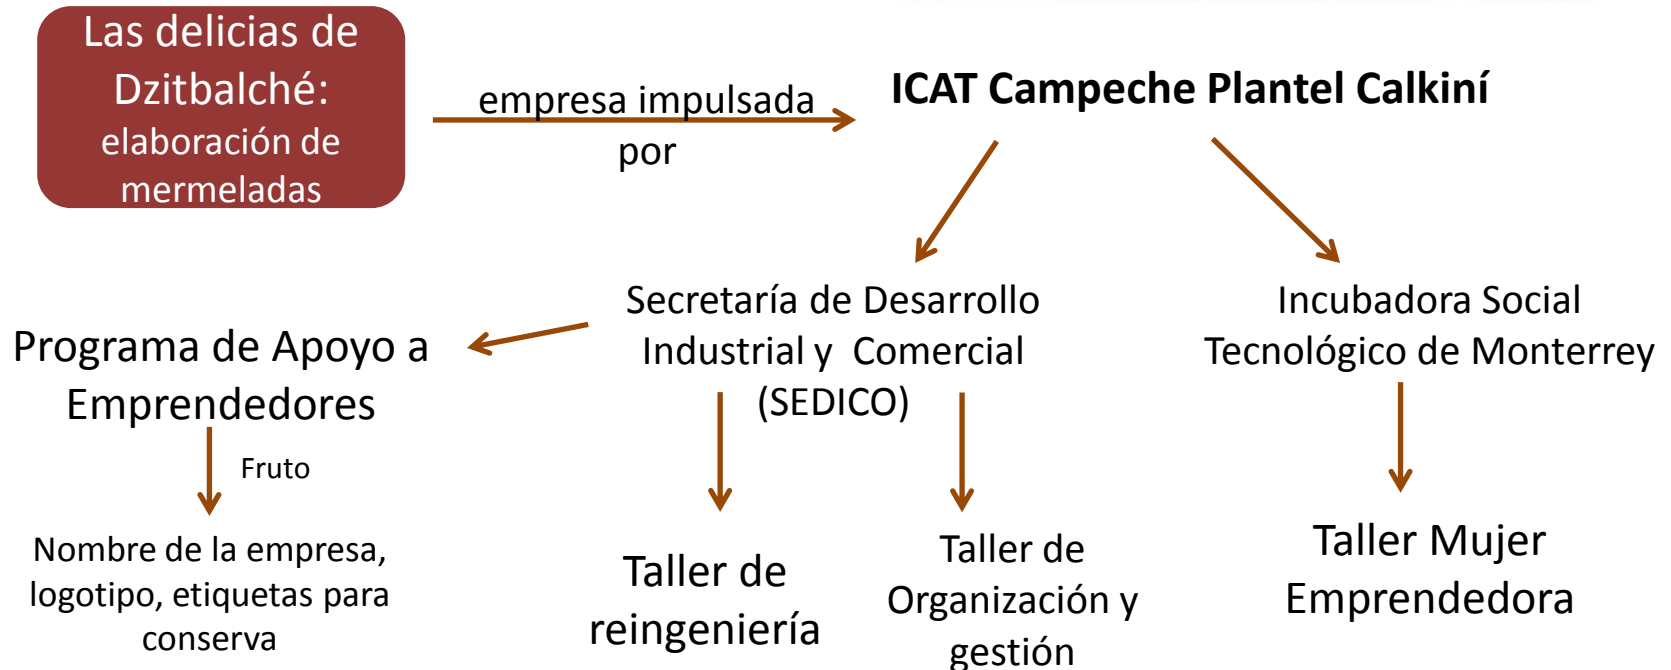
Las delicias de Dzitbalché: elaboración de mermeladas

empresa impulsada por

ICAT Campeche Plantel Calkiní

Secretaría de Desarrollo Industrial y Comercial (SEDICO)

Incubadora Social Tecnológico de Monterrey

Programa de Apoyo a Emprendedores

Fruto

Nombre de la empresa, logotipo, etiquetas para conserva

Taller de reingeniería

Taller de Organización y gestión

Taller Mujer Emprendedora